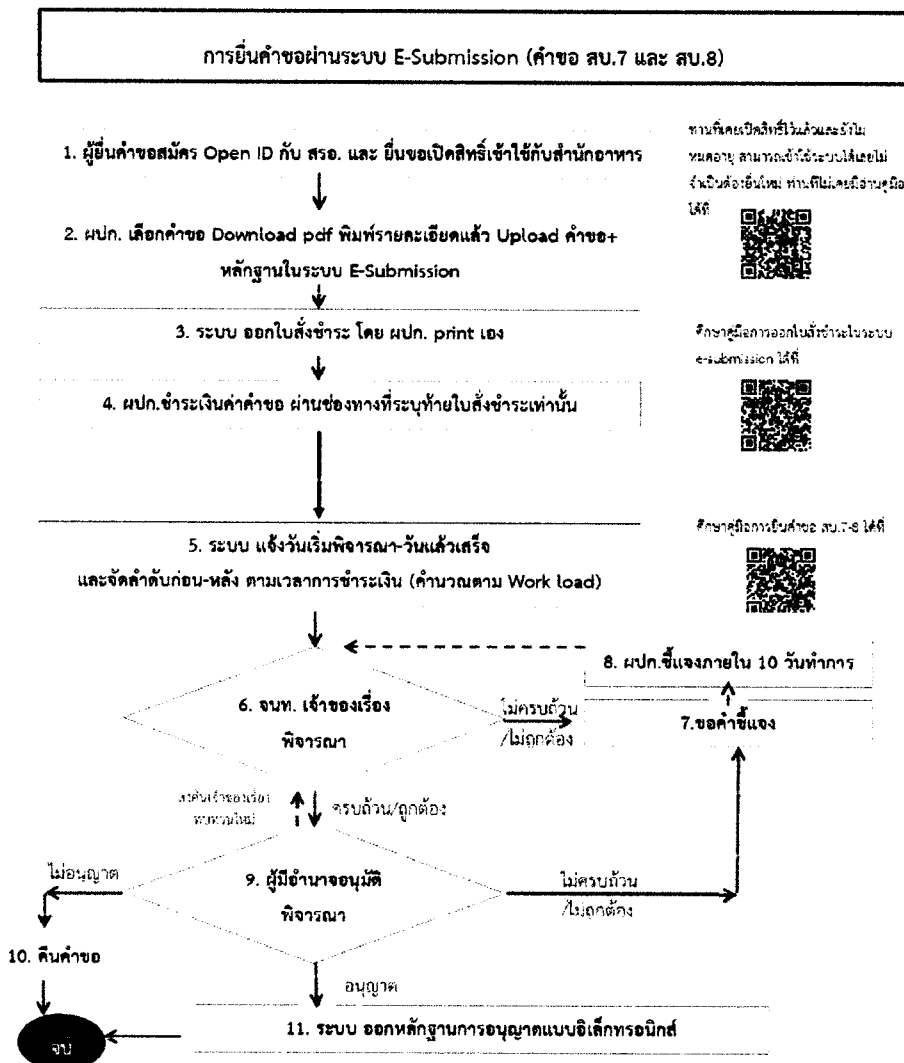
การยื่นคำขอผ่านระบบ E-Submission (คำขอ สบ.7 และ สบ.8)

1. ผู้ยื่นคำขอสมัคร Open ID กับ สรอ. และ ยื่นขอเปิดสิทธิ์เข้าใช้กับสำนักอาหาร

2. ผปก. เลือกคำขอ Download pdf พิมพ์รายละเอียดแล้ว Upload คำขอ+หลักฐานในระบบ E-Submission

3. ระบบ ออกใบสั่งชำระ โดย ผปก. print เอง

4. ผปก.ชำระเงินค่าคำขอ ผ่านช่องทางที่ระบุท้ายใบสั่งชำระเท่านั้น

5. ระบบ แจ้งวันเริ่มพิจารณา-วันแล้วเสร็จ และจัดลำดับก่อน-หลัง ตามเวลาการชำระเงิน (คำนวณตาม Work load)

ท่านที่เคยเปิดสิทธิ์ไว้แล้วและยังไม่หมดอายุ สามารถเข้าใช้ระบบได้เลยไม่จำเป็นต้องยื่นใหม่ ท่านที่ไม่เคยศึกษาคู่มือได้ที่

ศึกษาคู่มือการออกใบสั่งชำระในระบบ e-submission ได้ที่

ศึกษาคู่มือการยื่นคำขอ สบ.7-8 ได้ที่

6. จนท. เจ้าของเรื่อง พิจารณา

ไม่ครบถ้วน /ไม่ถูกต้อง

8. ผปก.ชี้แจงภายใน 10 วันทำการ

7.ขอคำชี้แจง

ส่งคืนเจ้าของเรื่อง ทบทวนใหม่

ครบถ้วน/ถูกต้อง

ไม่อนุญาต

9. ผู้มีอำนาจอนุมัติ พิจารณา

ไม่ครบถ้วน /ไม่ถูกต้อง

10. คืนคำขอ

อนุญาต

11. ระบบ ออกหลักฐานการอนุญาตแบบอิเล็กทรอนิกส์

จบ